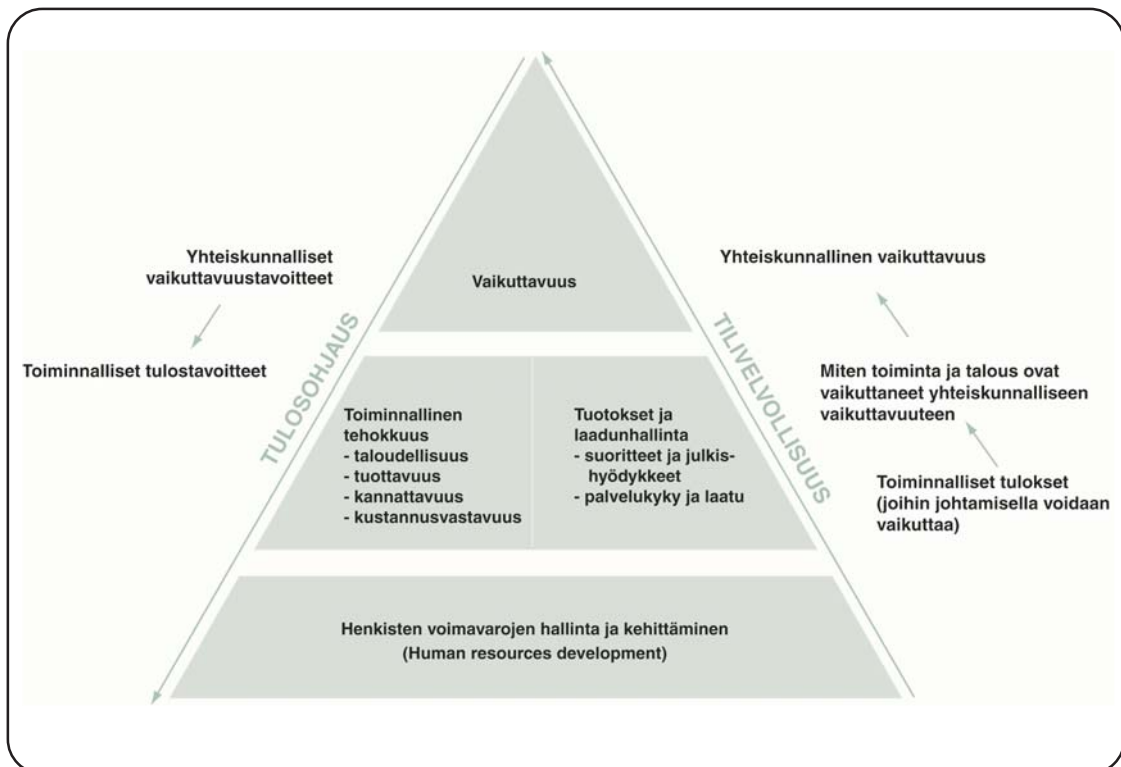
Yhteiskunnalliset vaikuttavuustavoitteet

Toiminnalliset tulostavoitteet

TULOSOHJAUS

Vaikuttavuus

Toiminnallinen tehokkuus
- taloudellisuus
- tuottavuus
- kannattavuus
- kustannusvastavuus

Tuotokset ja laadunhallinta
- suoritteet ja julkishyödykkeet
- palvelukyky ja laatu

Henkisten voimavarojen hallinta ja kehittäminen
(Human resources development)

TILIVELVOLLISUUS

Yhteiskunnallinen vaikuttavuus

Miten toiminta ja talous ovat vaikuttaneet yhteiskunnalliseen vaikuttavuuteen

Toiminnalliset tulokset (joihin johtamisella voidaan vaikuttaa)